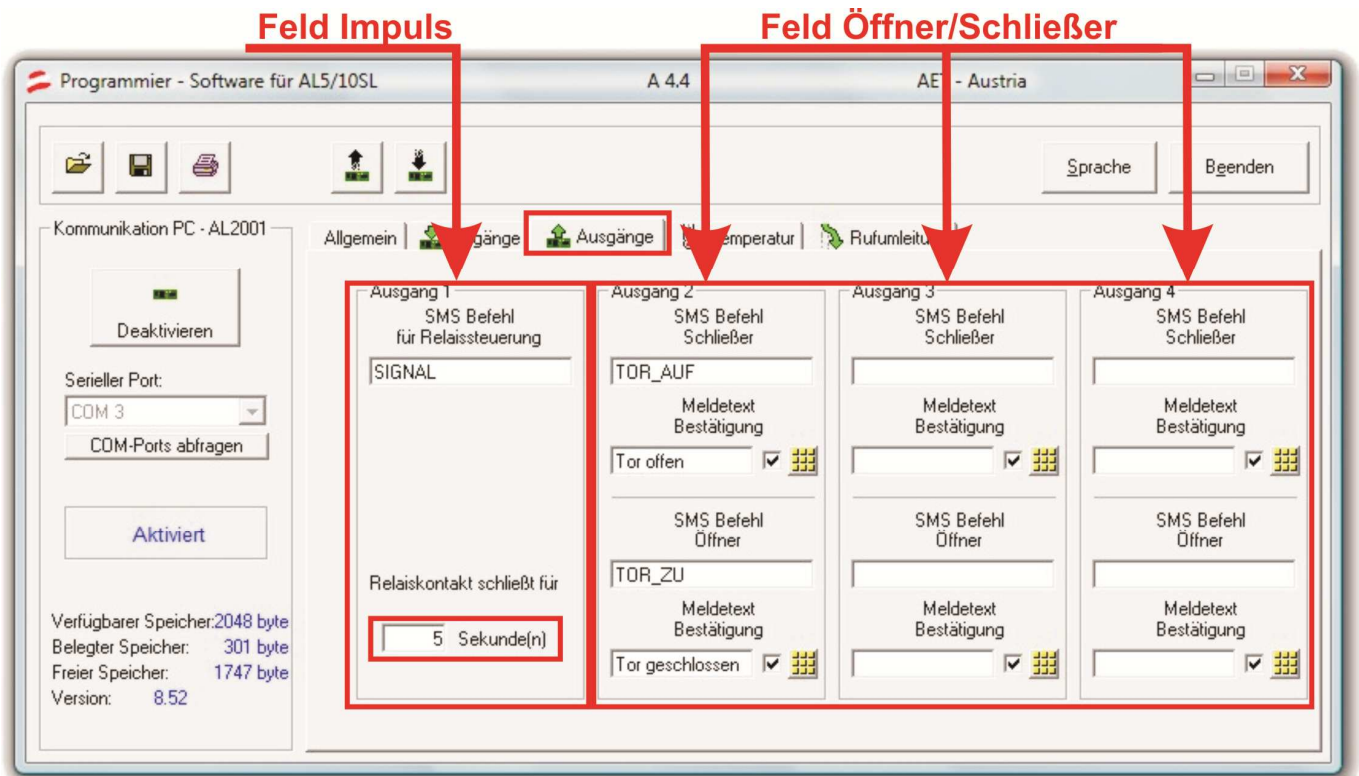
Feld Impuls

Feld Öffner/Schließer

Programmier - Software für AL5/10SL

A 4.4

AET - Austria

Sprache

Beenden

Kommunikation PC - AL2001

Deaktivieren

Serieller Port:

COM 3

COM-Ports abfragen

Aktiviert

Verfügbarer Speicher: 2048 byte
Belegter Speicher: 301 byte
Freier Speicher: 1747 byte
Version: 8.52

Allgemein | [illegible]gänge | Ausgänge | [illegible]emperatur | Rufumleitu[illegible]

Ausgang 1
SMS Befehl
für Relaissteuerung
SIGNAL

Relaiskontakt schließt für
5 Sekunde(n)

Ausgang 2
SMS Befehl
Schließer
TOR_AUF
Meldetext
Bestätigung
Tor offen
SMS Befehl
Öffner
TOR_ZU
Meldetext
Bestätigung
Tor geschlossen

Ausgang 3
SMS Befehl
Schließer
Meldetext
Bestätigung
SMS Befehl
Öffner
Meldetext
Bestätigung

Ausgang 4
SMS Befehl
Schließer
Meldetext
Bestätigung
SMS Befehl
Öffner
Meldetext
Bestätigung